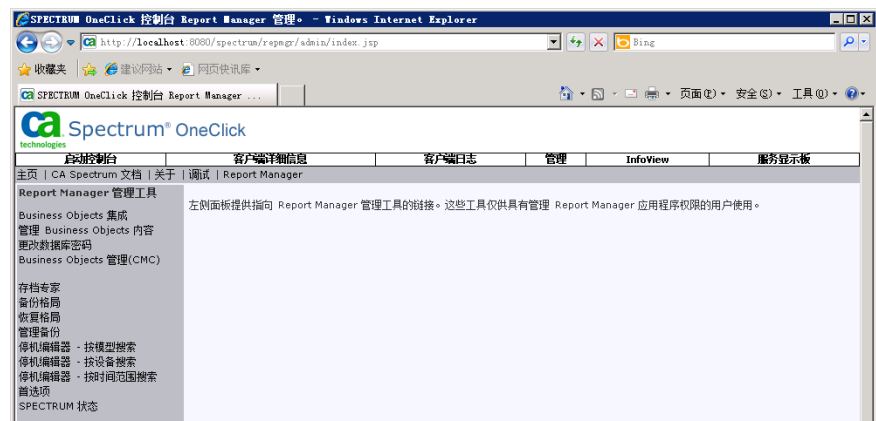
SPECTRUM OneClick 控制台 Report Manager 管理。 - Windows Internet Explorer

http://localhost:8080/spectrum/repmgr/admin/index.jsp

Bing

收藏夹 | 建议网站 ▾ | 网页快讯库 ▾

SPECTRUM OneClick 控制台 Report Manager ...

页面(P) ▾ 安全(S) ▾ 工具(O) ▾

ca technologies Spectrum® OneClick

| 启动控制台 | 客户端详细信息 | 客户端日志 | 管理 | InfoView | 服务显示板 |
|---|---|---|---|---|---|

主页 | CA Spectrum 文档 | 关于 | 调试 | Report Manager

Report Manager 管理工具

Business Objects 集成
管理 Business Objects 内容
更改数据库密码
Business Objects 管理(CMC)

存档专家
备份格局
恢复格局
管理备份
停机编辑器 - 按模型搜索
停机编辑器 - 按设备搜索
停机编辑器 - 按时间范围搜索
首选项
SPECTRUM 状态

左侧面板提供指向 Report Manager 管理工具的链接。这些工具仅供具有管理 Report Manager 应用程序权限的用户使用。